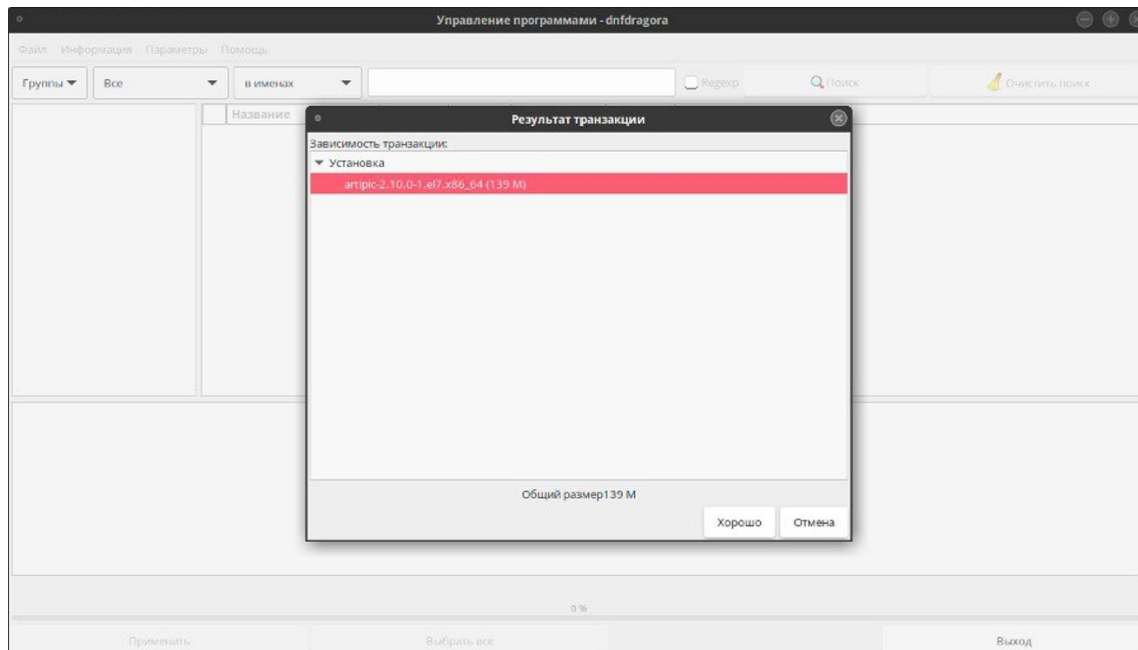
Управление программами - dnfdragora

Файл Информация Параметры Помощь

Группы ▾ Все ▾ в именах ▾ Regexp Поиск Очистить поиск

Название

Результат транзакции

Зависимость транзакции:
▾ Установка
artipic-2.10.0-1.el7.x86_64 (139 M)

Общий размер139 M

Хорошо Отмена

0 %

Применить Выбрать все Выход